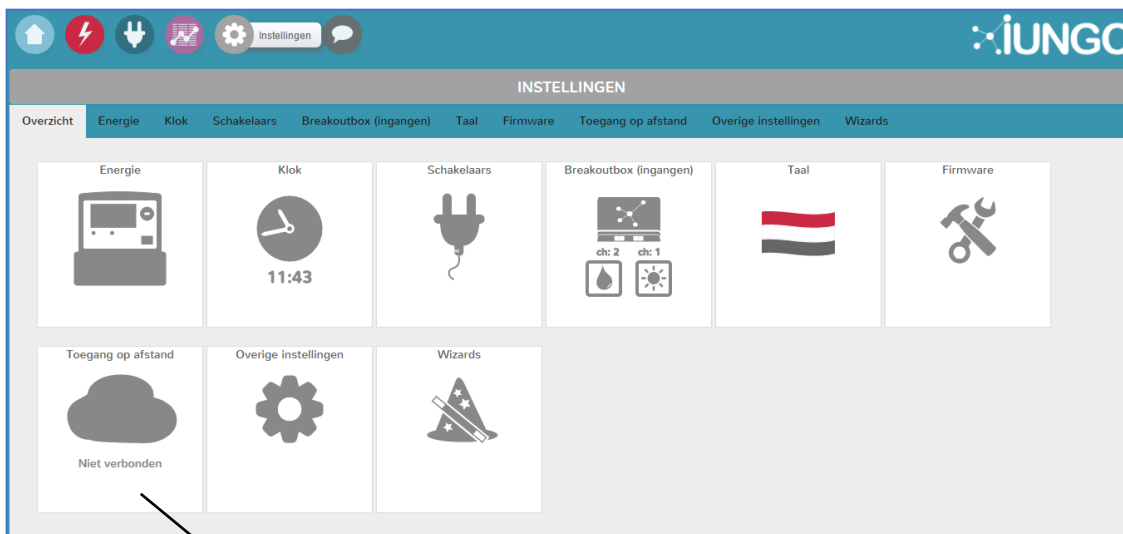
Instellingen

IUNGO

INSTELLINGEN

Overzicht Energie Klok Schakelaars Breakoutbox (ingangen) Taal Firmware Toegang op afstand Overige instellingen Wizards

Energie

Klok

11:43

Schakelaars

Breakoutbox (ingangen)

ch: 2 ch: 1

Taal

Firmware

Toegang op afstand

Niet verbonden

Overige instellingen

Wizards